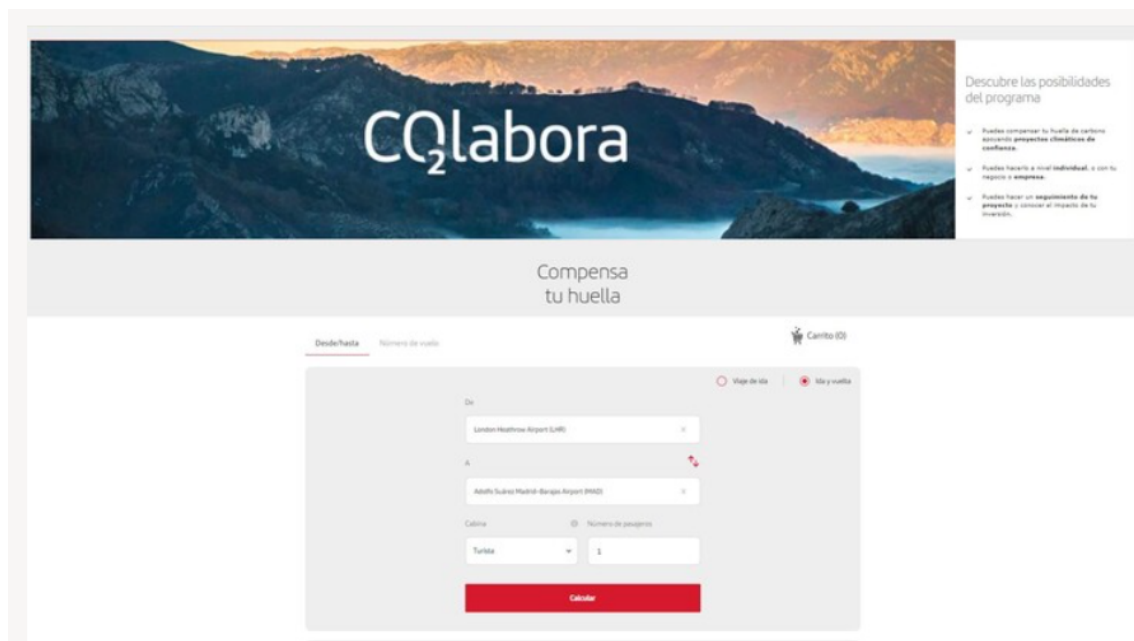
$CO_2$labora

Descubre las posibilidades del programa

Puedes compensar tu huella de carbono apoyando proyectos climáticos de confianza.

Puedes hacerlo a nivel individual, o con tu negocio o empresa.

Puedes hacer un seguimiento de tu proyecto y conocer el impacto de tu inversión.

Compensa tu huella

Desde/hasta Número de vuelo

Carrito (0)

Viaje de ida Ida y vuelta

De

London Heathrow Airport (LHR)

A

Adolfo Suárez Madrid-Barajas Airport (MAD)

Cabina

Número de pasajeros

Turista

1

Calcular